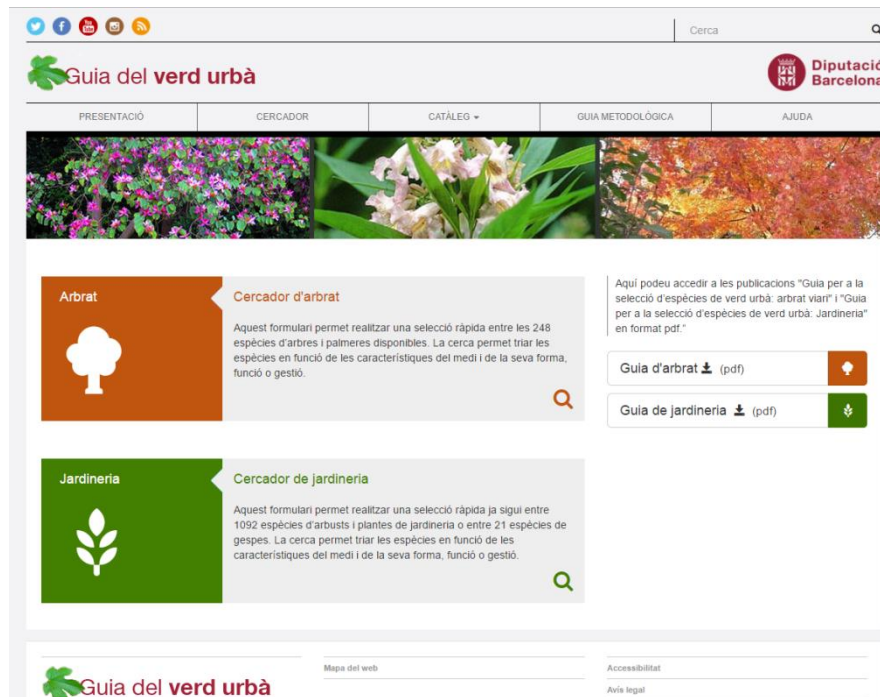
Cerca

Guia del verd urbà

Diputació
Barcelona

PRESENTACIÓ
CERCADOR
CATÀLEG
GUIA METODOLÒGICA
AJUDA

Arbrat

Cercador d'arbrat

Aquest formulari permet realitzar una selecció ràpida entre les 248 espècies d'arbres i palmeres disponibles. La cerca permet triar les espècies en funció de les característiques del medi i de la seva forma, funció o gestió.

Aquí podeu accedir a les publicacions "Guia per a la selecció d'espècies de verd urbà: arbrat viari" i "Guia per a la selecció d'espècies de verd urbà: Jardineria" en format pdf."

Guia d'arbrat (pdf)

Guia de jardineria (pdf)

Jardineria

Cercador de jardineria

Aquest formulari permet realitzar una selecció ràpida ja sigui entre 1092 espècies d'arbusts i plantes de jardineria o entre 21 espècies de gespes. La cerca permet triar les espècies en funció de les característiques del medi i de la seva forma, funció o gestió.

Guia del verd urbà

Mapa del web

Accessibilitat

Avís legal